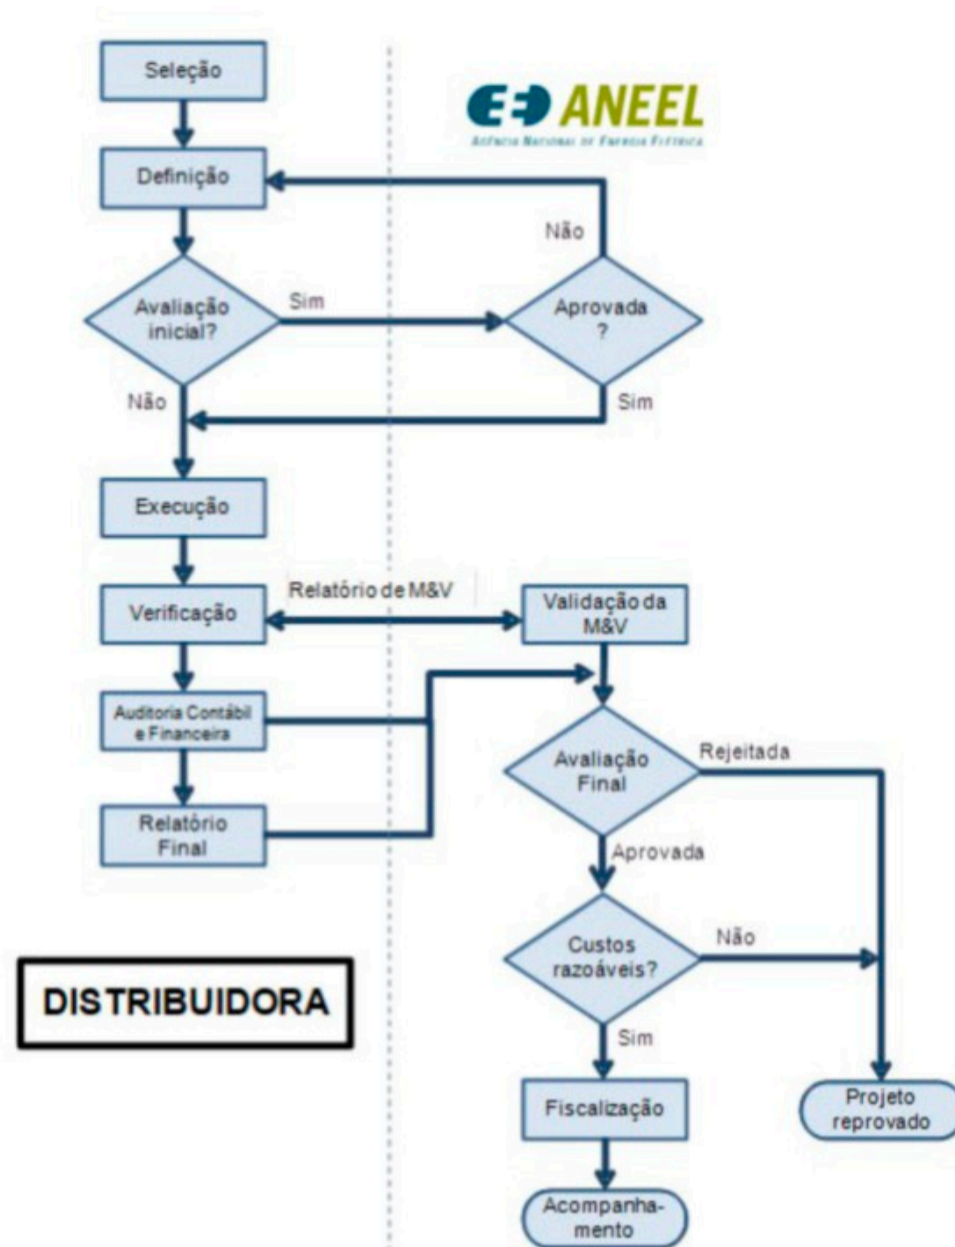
Seleção

ANEEL
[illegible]

Definição

Não

Avaliação inicial?

Sim

Aprovada ?

Não

Sim

Execução

Relatório de M&V

Verificação

Validação da M&V

Auditoria Contábil e Financeira

Avaliação Final

Rejeitada

Relatório Final

Aprovada

Custos razoáveis?

Não

DISTRIBUIDORA

Sim

Fiscalização

Projeto reprovado

Acompanhamento